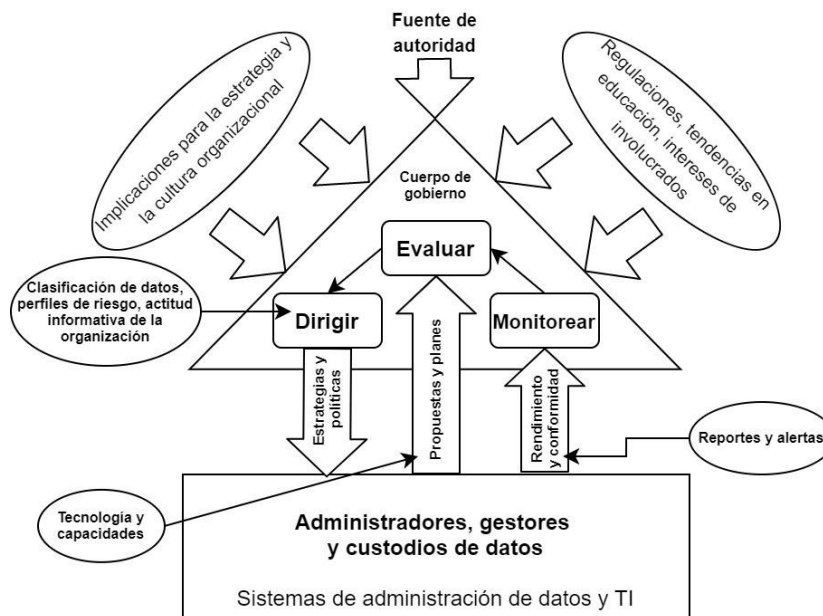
Fuente de autoridad

Implicaciones para la estrategia y la cultura organizacional

Regulaciones, tendencias en educación, intereses de involucrados

Cuerpo de gobierno

Evaluar

Clasificación de datos, perfiles de riesgo, actitud informativa de la organización

Dirigir

Monitorear

Estrategias y políticas

Propuestas y planes

Rendimiento y conformidad

Reportes y alertas

Tecnología y capacidades

Administradores, gestores y custodios de datos

Sistemas de administración de datos y TI